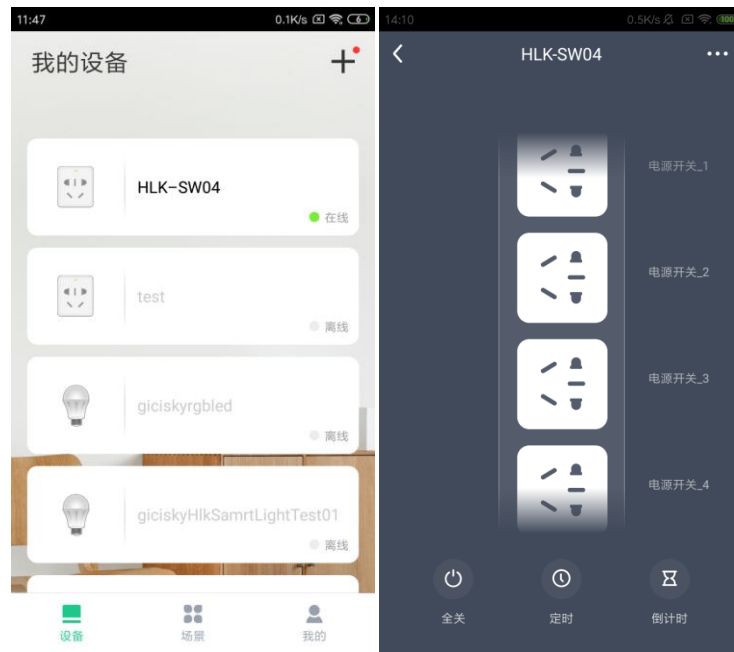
11:47 0.1K/s 6

我的设备

HLK-SW04
在线

test
离线

giciskyrgbled
离线

giciskyHlkSamrtLightTest01
离线

设备
场景
我的

14:10 0.5K/s 100

HLK-SW04

电源开关_1
电源开关_2
电源开关_3
电源开关_4

全关
定时
倒计时